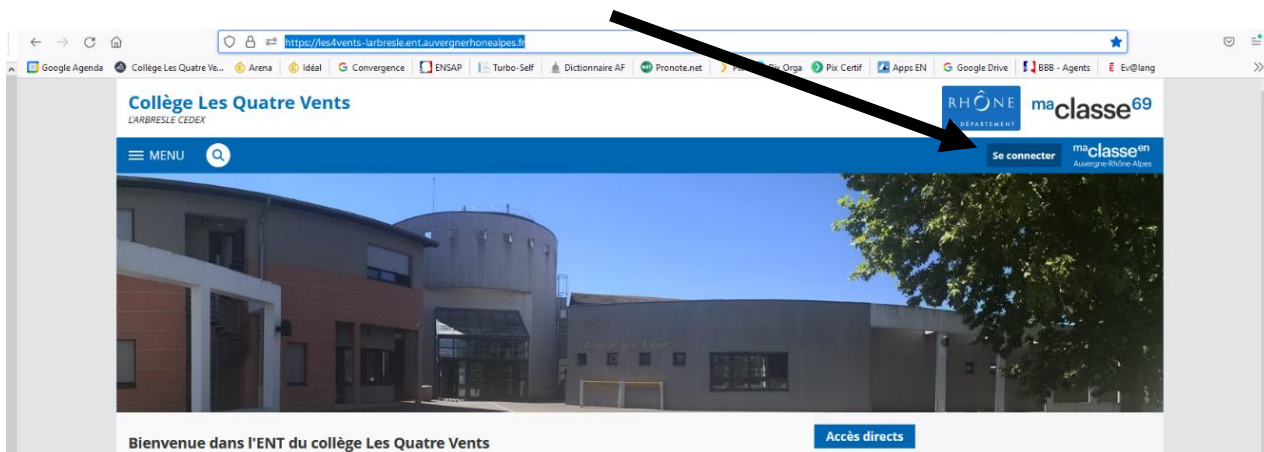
https://les4vents-larbresle.ent.auvergnerhonealpes.fr

Google Agenda | Collège Les Quatre Ve... | Arena | Idéal | Convergence | ENSAP | Turbo-Self | Dictionnaire AF | Pronote.net | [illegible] | Pix Orga | Pix Certif | Apps EN | Google Drive | BBB - Agents | Ev@lang

Collège Les Quatre Vents
L'ARBRESLE CEDEX

RHÔNE LE DÉPARTEMENT

maclasse69

MENU

Se connecter

maclasseen
Auvergne-Rhône-Alpes

Collège les 4 Vents

Bienvenue dans l'ENT du collège Les Quatre Vents

Accès directs